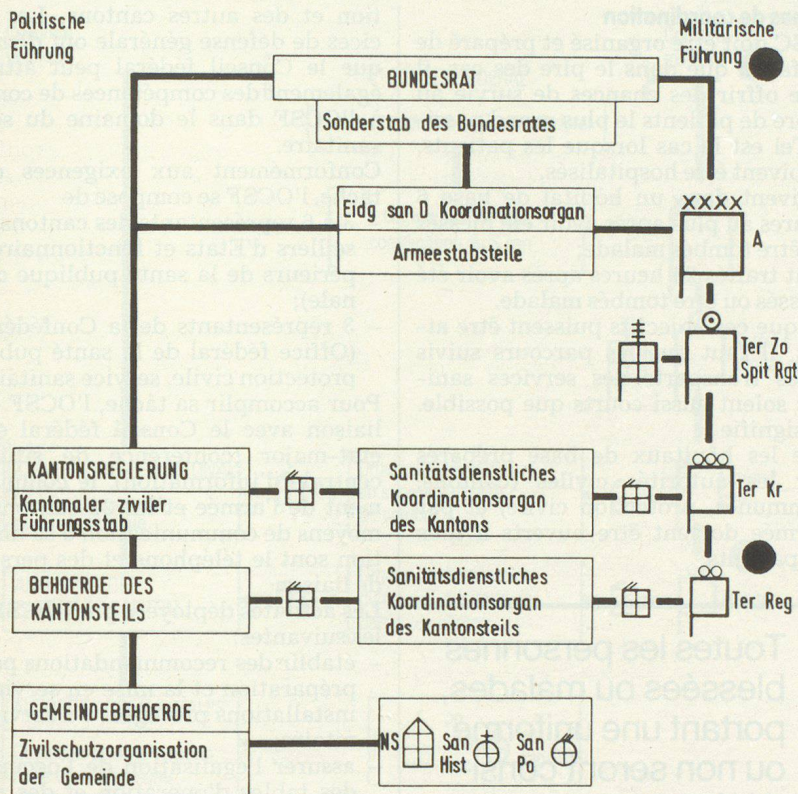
Politische Führung

Militärische Führung

BUNDESRAT

Sonderstab des Bundesrates

Eidg san D Koordinationsorgan

Armeestabsteile

XXXX

A

Ter Zo Spit Rgt

KANTONSREGIERUNG

Kantonaler ziviler Führungsstab

Sanitätsdienstliches Koordinationsorgan des Kantons

Ter Kr

BEHOERDE DES KANTONSTEILS

Sanitätsdienstliches Koordinationsorgan des Kantonsteils

Ter Reg

GEMEINDEBEHOERDE

Zivilschutzorganisation der Gemeinde

NS

San Hist

San Po

Toutes les personnes blessées ou malades, portant une uniforme ou non seront consi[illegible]